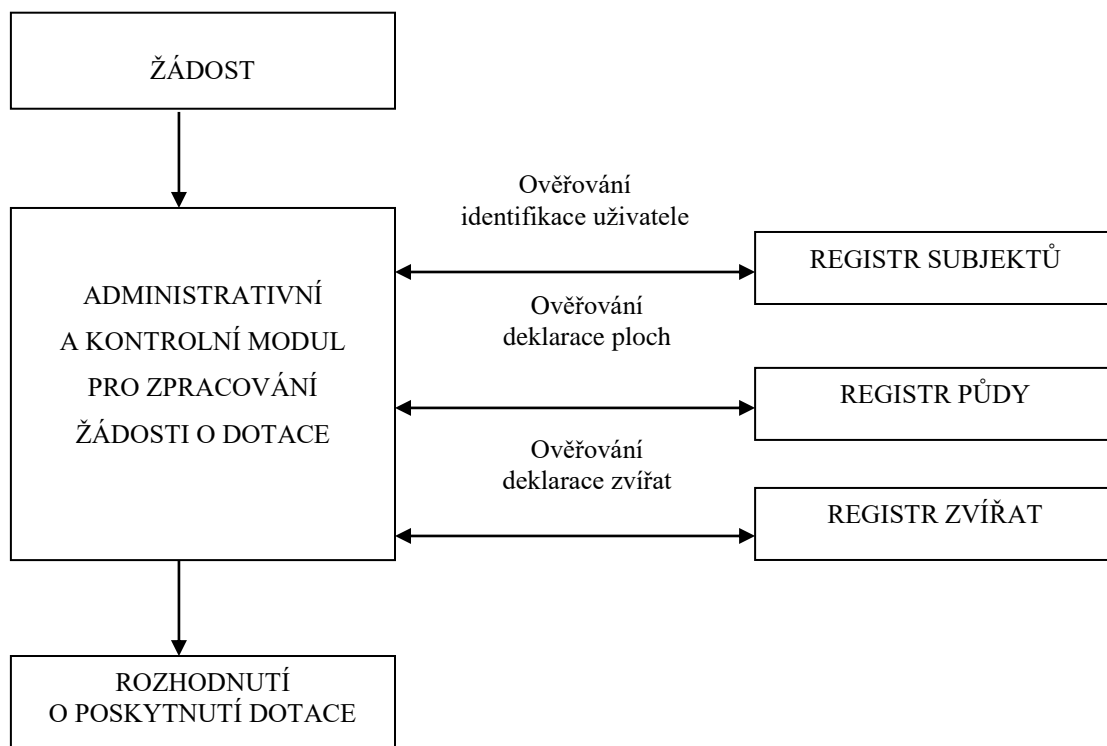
ŽÁDOST

ADMINISTRATIVNÍ A KONTROLNÍ MODUL PRO ZPRACOVÁNÍ ŽÁDOSTI O DOTACE

Ověřování identifikace uživatele

REGISTR SUBJEKTŮ

Ověřování deklarace ploch

REGISTR PŮDY

Ověřování deklarace zvířat

REGISTR ZVÍŘAT

ROZHODNUTÍ O POSKYTNUTÍ DOTACE